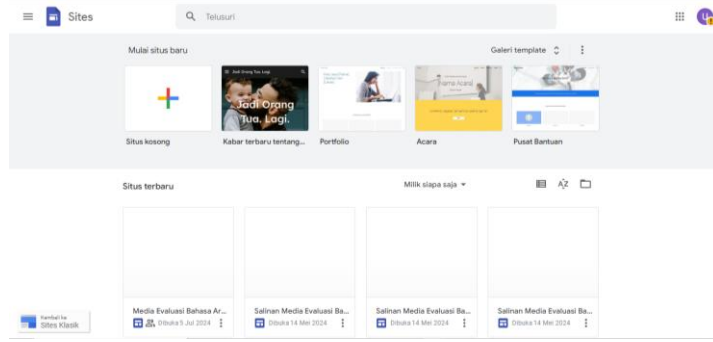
Sites

Telusuri

Mulai situs baru

Galeri template

Jadi Orang Tua Lagi

Jadi Orang Tua. Lagi.

Nama Acara

Situs kosong

Kabar terbaru tentang...

Portfolio

Acara

Pusat Bantuan

Situs terbaru

Milik siapa saja

Media Evaluasi Bahasa Ar...
Dibuka 5 Jul 2024

Salinan Media Evaluasi Ba...
Dibuka 14 Mei 2024

Salinan Media Evaluasi Ba...
Dibuka 14 Mei 2024

Salinan Media Evaluasi Ba...
Dibuka 14 Mei 2024

Kembali ke Sites Klasik